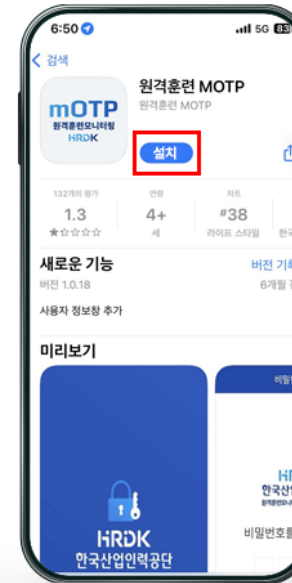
6:50
5G 83
< 검색
mOTP
원격훈련모니터링
HRDK
원격훈련 MOTP
원격훈련 MOTP
설치
132개의 평가
1.3
★☆☆☆☆
연령
4+
세
차트
#38
라이프 스타일
한국
새로운 기능
버전 기록
버전 1.0.18
6개월 전
사용자 정보창 추가
미리보기
비밀번
HRDK
한국산업인력공단
HR
한국산업
비밀번호를